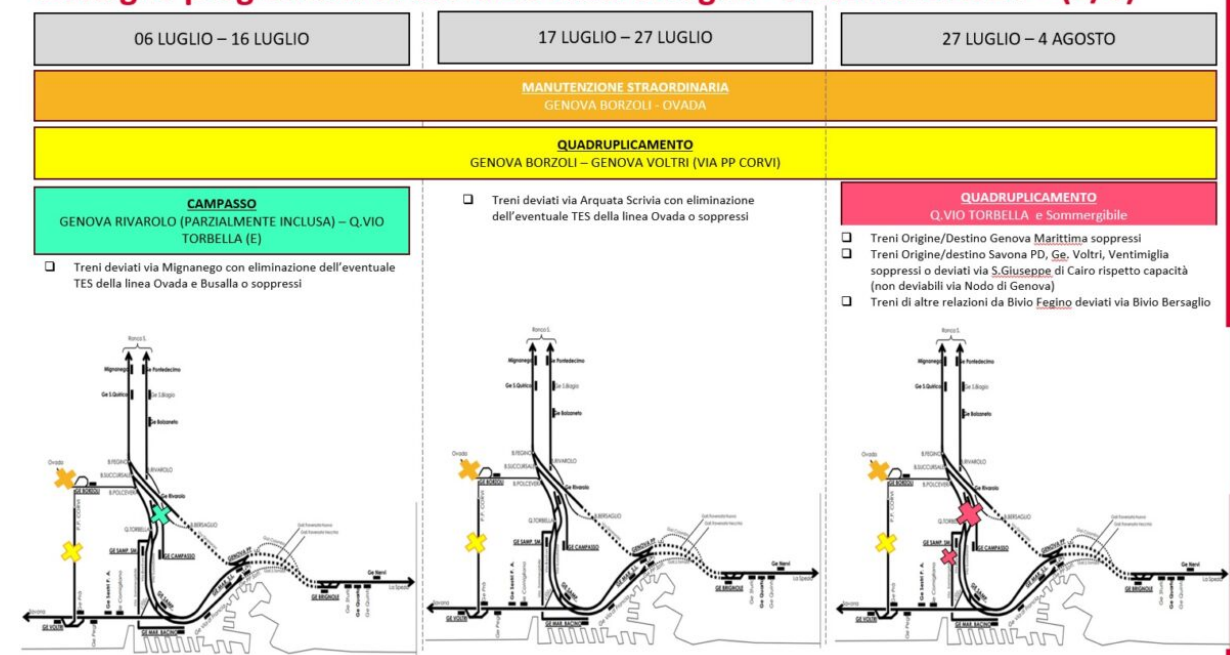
06 LUGLIO – 16 LUGLIO

17 LUGLIO – 27 LUGLIO

27 LUGLIO – 4 AGOSTO

MANUTENZIONE STRAORDINARIA
GENOVA BORZOLI - OVADA

QUADRUPLICAMENTO
GENOVA BORZOLI – GENOVA VOLTRI (VIA PP CORVI)

CAMPASSO
GENOVA RIVAROLO (PARZIALMENTE INCLUSA) – Q.VIO TORBELLA (E)

❑ Treni deviati via Mignanego con eliminazione dell'eventuale TES della linea Ovada e Busalla o soppressi

❑ Treni deviati via Arquata Scrivia con eliminazione dell'eventuale TES della linea Ovada o soppressi

QUADRUPLICAMENTO
Q.VIO TORBELLA e Sommergibile

❑ Treni Origine/Destino Genova Marittima soppressi
❑ Treni Origine/destino Savona PD, Ge. Voltri, Ventimiglia soppressi o deviati via S.Giuseppe di Cairo rispetto capacità (non deviabili via Nodo di Genova)
❑ Treni di altre relazioni da Bivio Fegino deviati via Bivio Bersaglio

Ronco S.
Mignanego
Ge Pontedecimo
Ge S.Quilico
Ge S.Biagio
Ge Bolzaneto
B.FEGINO
B.SUCCURSALE
B.RIVAROLO
B.POLCEVERA
Ge Rivarolo
Ovada
GE BORZOLI
P.P. CORVI
Q.TORBELLA
B.BERSAGLIO
GE SAMP. SM
GE CAMPASSO
Ge Sestri P. A.
Ge Cornigliano
GE MAR. BACINO
Ge Pegli
GE VOLTRI
Savona
Ge Nervi
GE BRIGNOLE
La Spezia

Ronco S.
Mignanego
Ge Pontedecimo
Ge S.Quilico
Ge S.Biagio
Ge Bolzaneto
B.FEGINO
B.SUCCURSALE
B.RIVAROLO
B.POLCEVERA
Ge Rivarolo
Ovada
GE BORZOLI
P.P. CORVI
Q.TORBELLA
B.BERSAGLIO
GE SAMP. SM
GE CAMPASSO
Ge Sestri P. A.
Ge Cornigliano
GE MAR. BACINO
Ge Pegli
GE VOLTRI
Savona
Ge Nervi
GE BRIGNOLE
La Spezia

Ronco S.
Mignanego
Ge Pontedecimo
Ge S.Quilico
Ge S.Biagio
Ge Bolzaneto
B.FEGINO
B.SUCCURSALE
B.RIVAROLO
B.POLCEVERA
Ge Rivarolo
Ovada
GE BORZOLI
P.P. CORVI
Q.TORBELLA
B.BERSAGLIO
GE SAMP. SM
GE CAMPASSO
Ge Sestri P. A.
Ge Cornigliano
GE MAR. BACINO
Ge Pegli
GE VOLTRI
Savona
Ge Nervi
GE BRIGNOLE
La Spezia